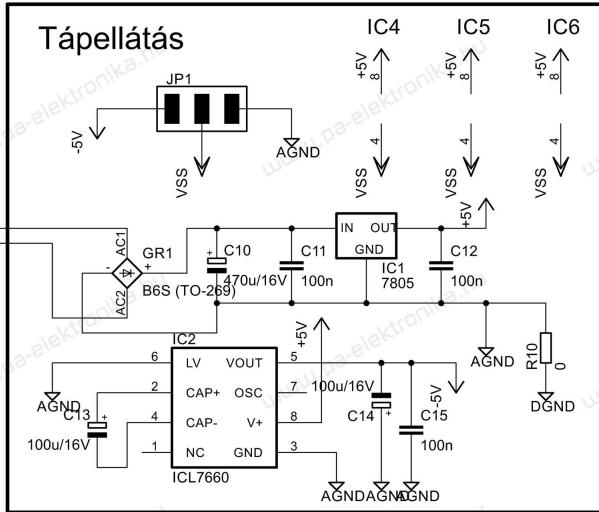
Tápellátás

IC4 IC5 IC6

+5V 8
+5V 8
+5V 8

4 4 4

VSS VSS VSS

JP1

-5V

VSS

AGND

GR1
AC1
AC2
-
+
B6S (TO-269)

C10
+
470u/16V

C11
100n

IN OUT
GND
IC1
7805

+5V

C12
100n

AGND

R10
0

DGND

IC2
6 LV VOUT 5
2 CAP+ OSC 7
4 CAP- V+ 8
1 NC GND 3
ICL7660

+5V

AGND

C13
+
100u/16V

100u/16V
-5V
C14
+
C15
100n

AGND AGND AGND

www.pa-elektronika.hu